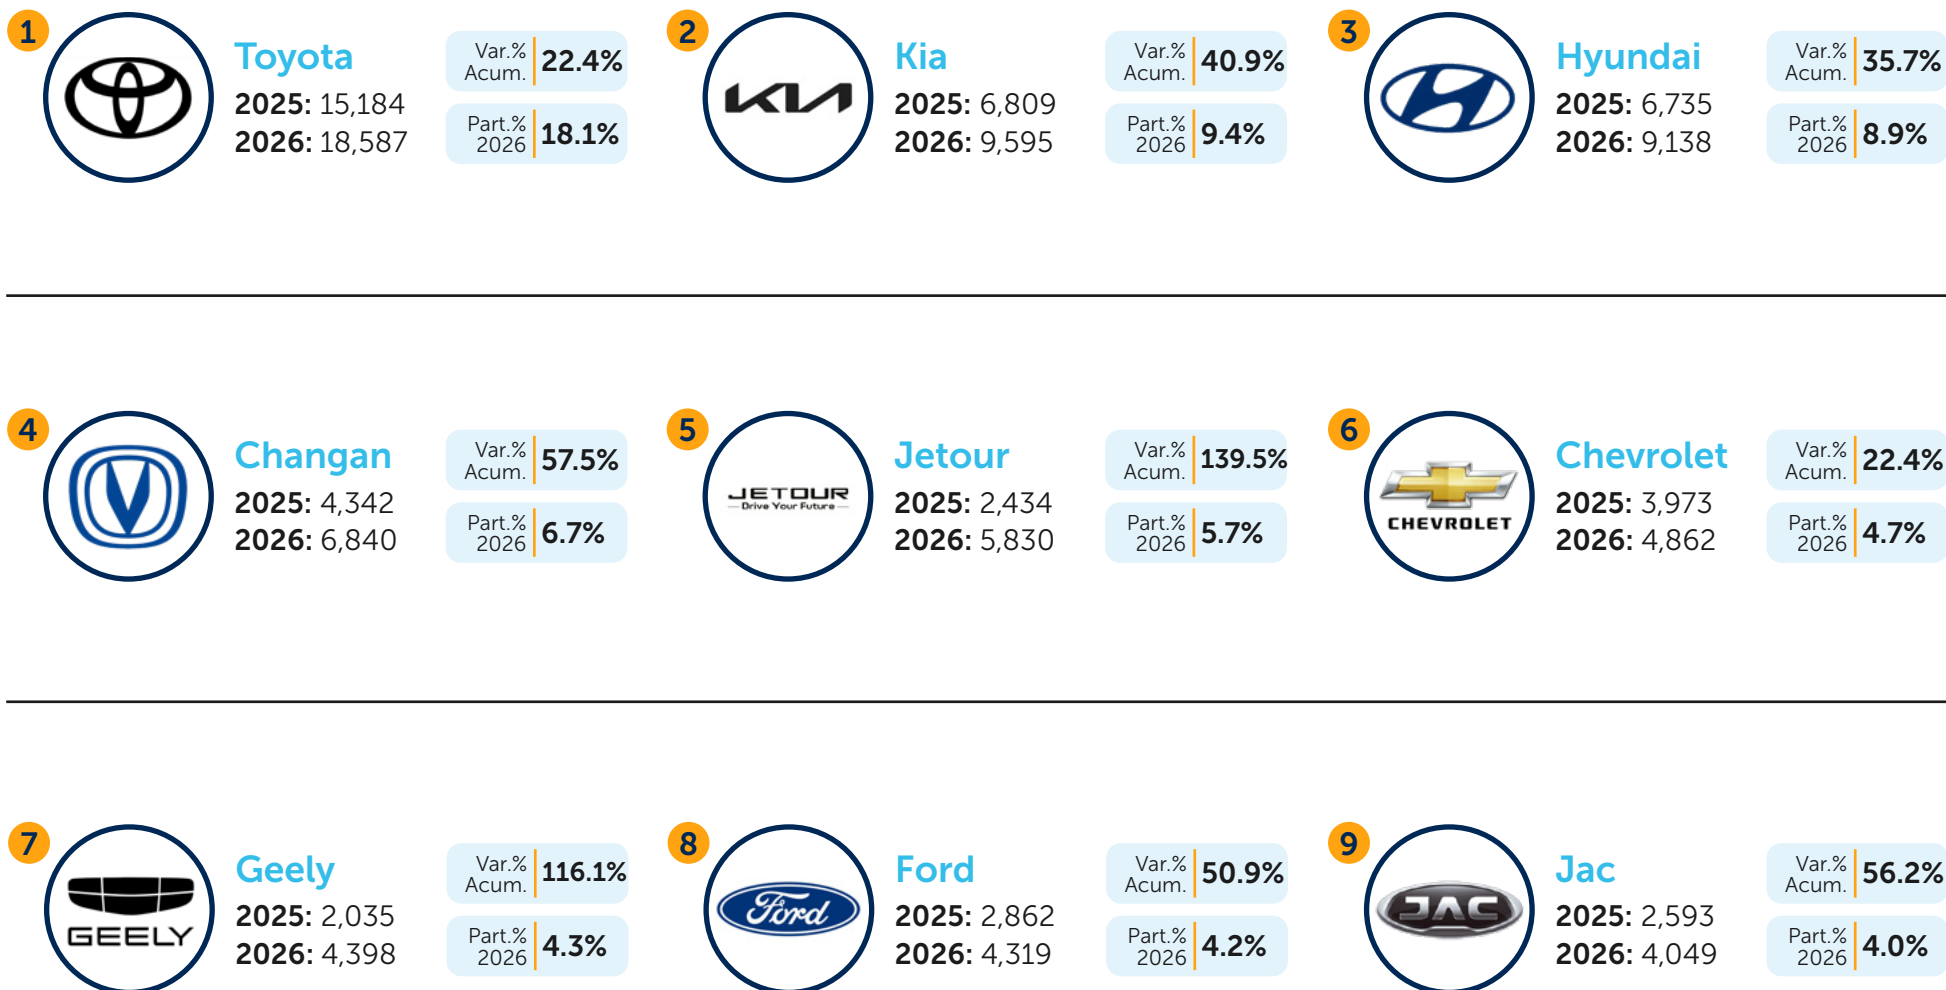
1 Toyota
2025: 15,184
2026: 18,587
Var.% Acum. 22.4%
Part.% 2026 18.1%

2 KIA Kia
2025: 6,809
2026: 9,595
Var.% Acum. 40.9%
Part.% 2026 9.4%

3 Hyundai
2025: 6,735
2026: 9,138
Var.% Acum. 35.7%
Part.% 2026 8.9%

4 Changan
2025: 4,342
2026: 6,840
Var.% Acum. 57.5%
Part.% 2026 6.7%

5 JETOUR Drive Your Future Jetour
2025: 2,434
2026: 5,830
Var.% Acum. 139.5%
Part.% 2026 5.7%

6 CHEVROLET Chevrolet
2025: 3,973
2026: 4,862
Var.% Acum. 22.4%
Part.% 2026 4.7%

7 GEELY Geely
2025: 2,035
2026: 4,398
Var.% Acum. 116.1%
Part.% 2026 4.3%

8 Ford Ford
2025: 2,862
2026: 4,319
Var.% Acum. 50.9%
Part.% 2026 4.2%

9 JAC Jac
2025: 2,593
2026: 4,049
Var.% Acum. 56.2%
Part.% 2026 4.0%